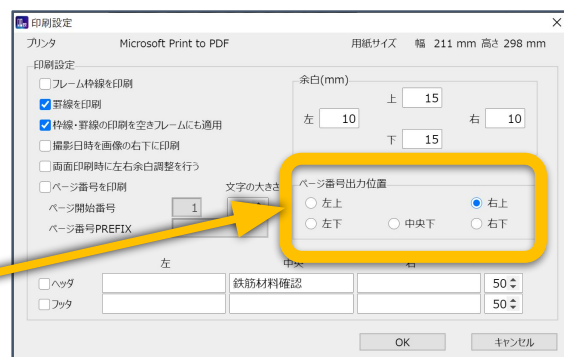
印刷設定

プリンタ　Microsoft Print to PDF　用紙サイズ　幅 211 mm 高さ 298 mm

印刷設定

フレーム枠線を印刷

罫線を印刷

枠線・罫線の印刷を空きフレームにも適用

撮影日時を画像の右下に印刷

両面印刷時に左右余白調整を行う

ページ番号を印刷

ページ開始番号　1

ページ番号PREFIX

文字の大きさ

余白(mm)

上　15

左　10

右　10

下　15

ページ番号出力位置

左上　右上

左下　中央下　右下

左　中央　右

ヘッダ　鉄筋材料確認　50

フッタ　50

OK　キャンセル